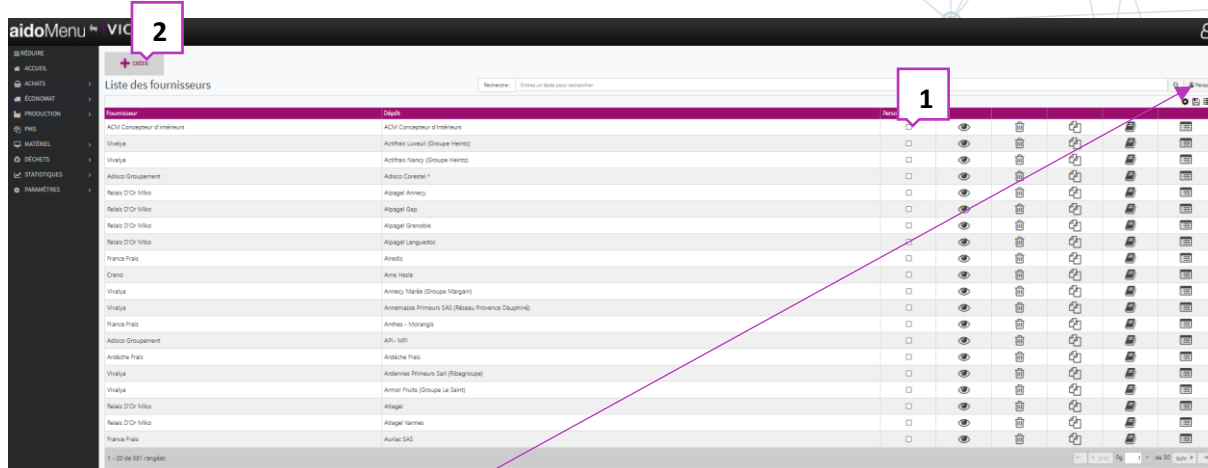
aidoMenu VIC

2

RÉDUIRE
ACCUEIL
ACHATS
ECONOMAT
PRODUCTION
PMS
MATÉRIEL
DÉCHETS
STATISTIQUES
PARAMÈTRES

CRÉER

Liste des fournisseurs

Recherche: Entrez un texte pour rechercher

1

| Fournisseur | Dépôt | Perso |
|---|---|---|
| ACM Concepteur d'intérieurs | ACM Concepteur d'intérieurs | |
| Vivalya | Actifrais Luxeuil (Groupe Heintz) | |
| Vivalya | Actifrais Nancy (Groupe Heintz) | |
| Adisco Groupement | Adisco Corestel * | |
| Relais D'Or Miko | Alpagel Annecy | |
| Relais D'Or Miko | Alpagel Gap | |
| Relais D'Or Miko | Alpagel Grenoble | |
| Relais D'Or Miko | Alpagel Languedoc | |
| France Frais | Alredis | |
| Creno | Ame Hasle | |
| Vivalya | Annecy Marée (Groupe Margain) | |
| Vivalya | Annemasse Primeurs SAS (Réseau Provence Dauphiné) | |
| France Frais | Anthes - Morangis | |
| Adisco Groupement | API - MPI | |
| Ardèche Frais | Ardèche Frais | |
| Vivalya | Ardennes Primeurs Sarl (Ribegroupe) | |
| Vivalya | Armor Fruits (Groupe Le Saint) | |
| Relais D'Or Miko | Atlagel | |
| Relais D'Or Miko | Atlagel Vannes | |
| France Frais | Auriac SAS | |

1 - 20 de 581 rangées

préc Pg 1 de 30 suiv